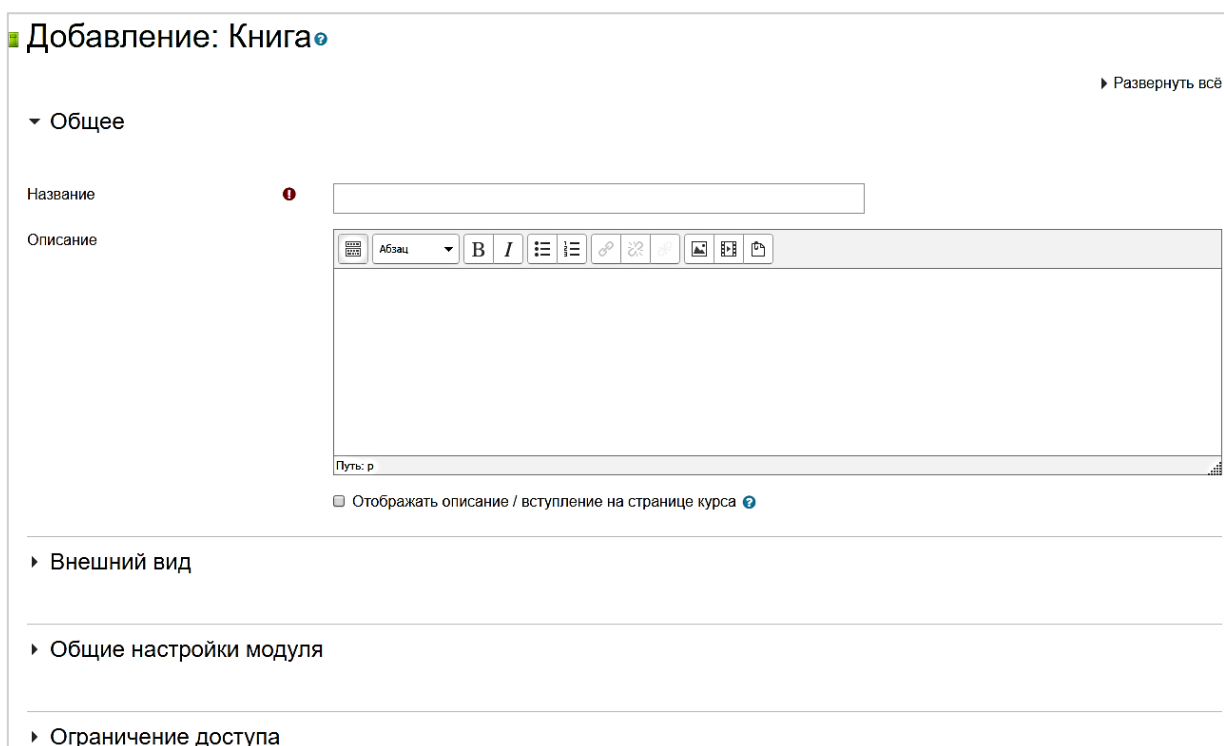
Добавление: Книга

▸ Развернуть всё

▾ Общее

Название

Описание

Абзац

B I

Путь: p

Отображать описание / вступление на странице курса

▸ Внешний вид

▸ Общие настройки модуля

▸ Ограничение доступа